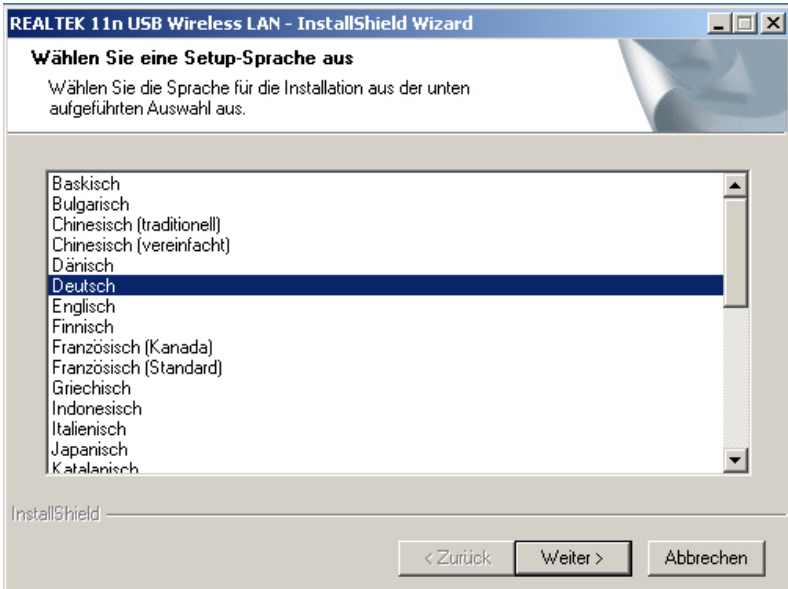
REALTEK 11n USB Wireless LAN - InstallShield Wizard

Wählen Sie eine Setup-Sprache aus

Wählen Sie die Sprache für die Installation aus der unten aufgeführten Auswahl aus.

Baskisch
Bulgarisch
Chinesisch (traditionell)
Chinesisch (vereinfacht)
Dänisch
Deutsch
Englisch
Finnisch
Französisch (Kanada)
Französisch (Standard)
Griechisch
Indonesisch
Italienisch
Japanisch
Katalanisch

InstallShield

< Zurück
Weiter >
Abbrechen